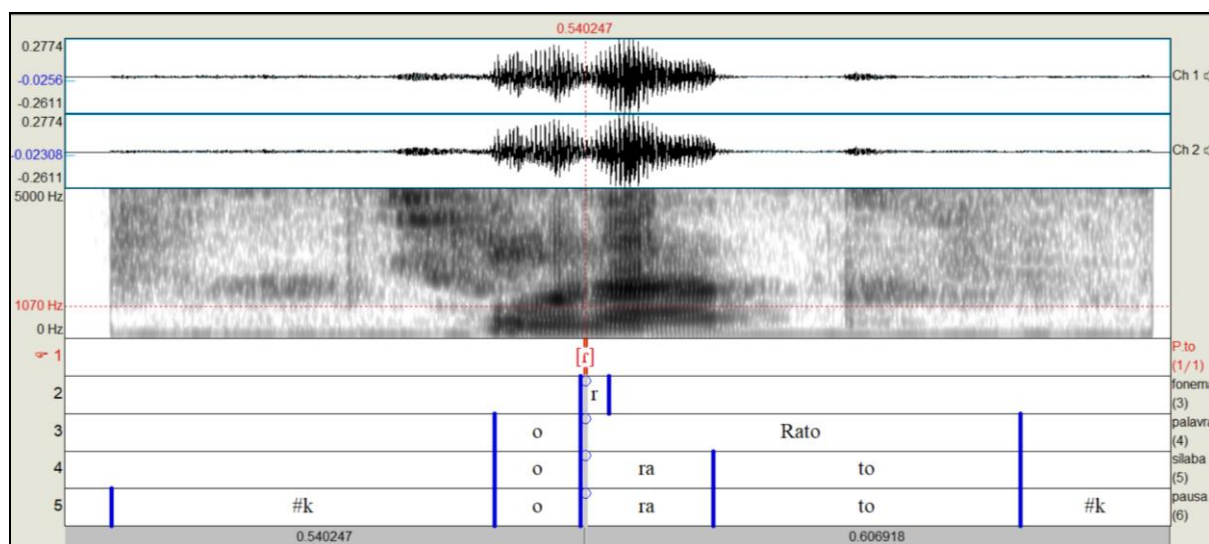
0.540247

0.2774
-0.0256
-0.2611
Ch 1
0.2774
-0.02308
-0.2611
Ch 2
5000 Hz
1070 Hz
0 Hz

1 [ɾ] P.to (1/1)
2 r fonema (3)
3 o Rato palavra (4)
4 o ra to silaba (5)
5 #k o ra to #k pausa (6)

0.540247
0.606918